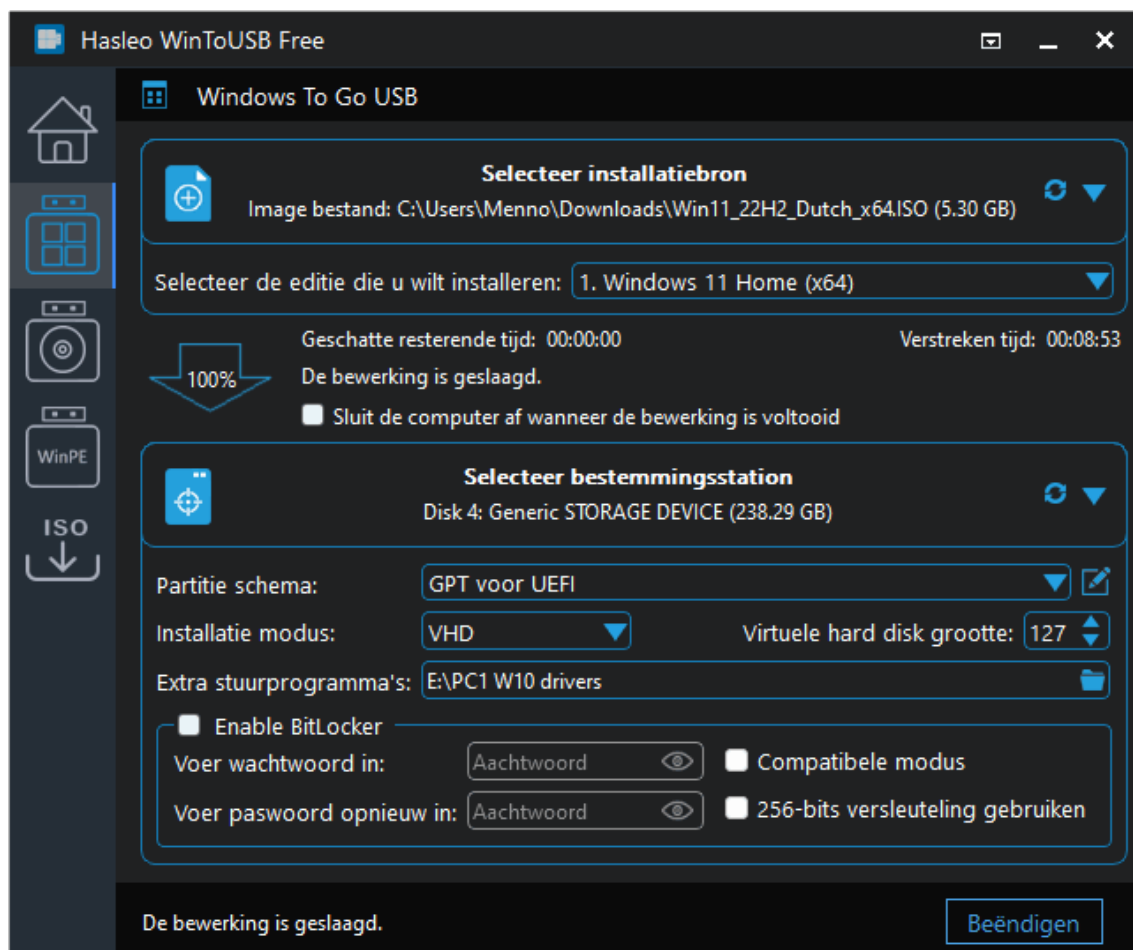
Hasleo WinToUSB Free

Windows To Go USB

Selecteer installatiebron
Image bestand: C:\Users\Menno\Downloads\Win11_22H2_Dutch_x64.ISO (5.30 GB)

Selecteer de editie die u wilt installeren: 1. Windows 11 Home (x64)

Geschatte resterende tijd: 00:00:00
Verstreken tijd: 00:08:53
100%
De bewerking is geslaagd.
Sluit de computer af wanneer de bewerking is voltooid

Selecteer bestemmingsstation
Disk 4: Generic STORAGE DEVICE (238.29 GB)

Partitie schema: GPT voor UEFI
Installatie modus: VHD
Virtuele hard disk grootte: 127
Extra stuurprogramma's: E:\PC1 W10 drivers

Enable BitLocker
Voer wachtwoord in: Aachtwoord
Compatibele modus
Voer paswoord opnieuw in: Aachtwoord
256-bits versleuteling gebruiken

WinPE
ISO

De bewerking is geslaagd.
Beëndigen